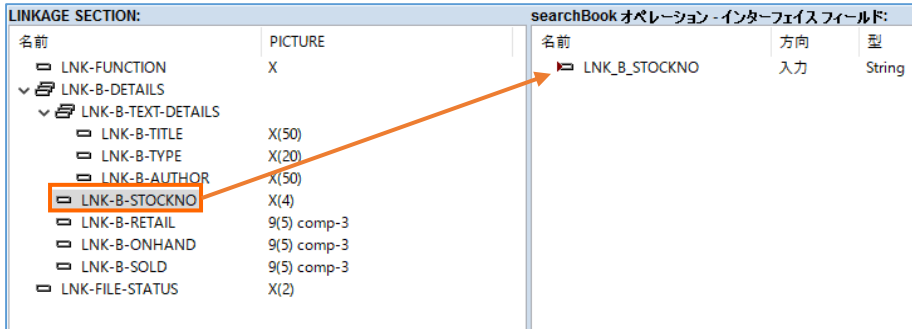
LINKAGE SECTION:

| 名前 | PICTURE |
|---|---|
| LNK-FUNCTION | X |
| LNK-B-DETAILS | |
| LNK-B-TEXT-DETAILS | |
| LNK-B-TITLE | X(50) |
| LNK-B-TYPE | X(20) |
| LNK-B-AUTHOR | X(50) |
| LNK-B-STOCKNO | X(4) |
| LNK-B-RETAIL | 9(5) comp-3 |
| LNK-B-ONHAND | 9(5) comp-3 |
| LNK-B-SOLD | 9(5) comp-3 |
| LNK-FILE-STATUS | X(2) |

searchBook オペレーション - インターフェイス フィールド:

| 名前 | 方向 | 型 |
|---|---|---|
| LNK_B_STOCKNO | 入力 | String |